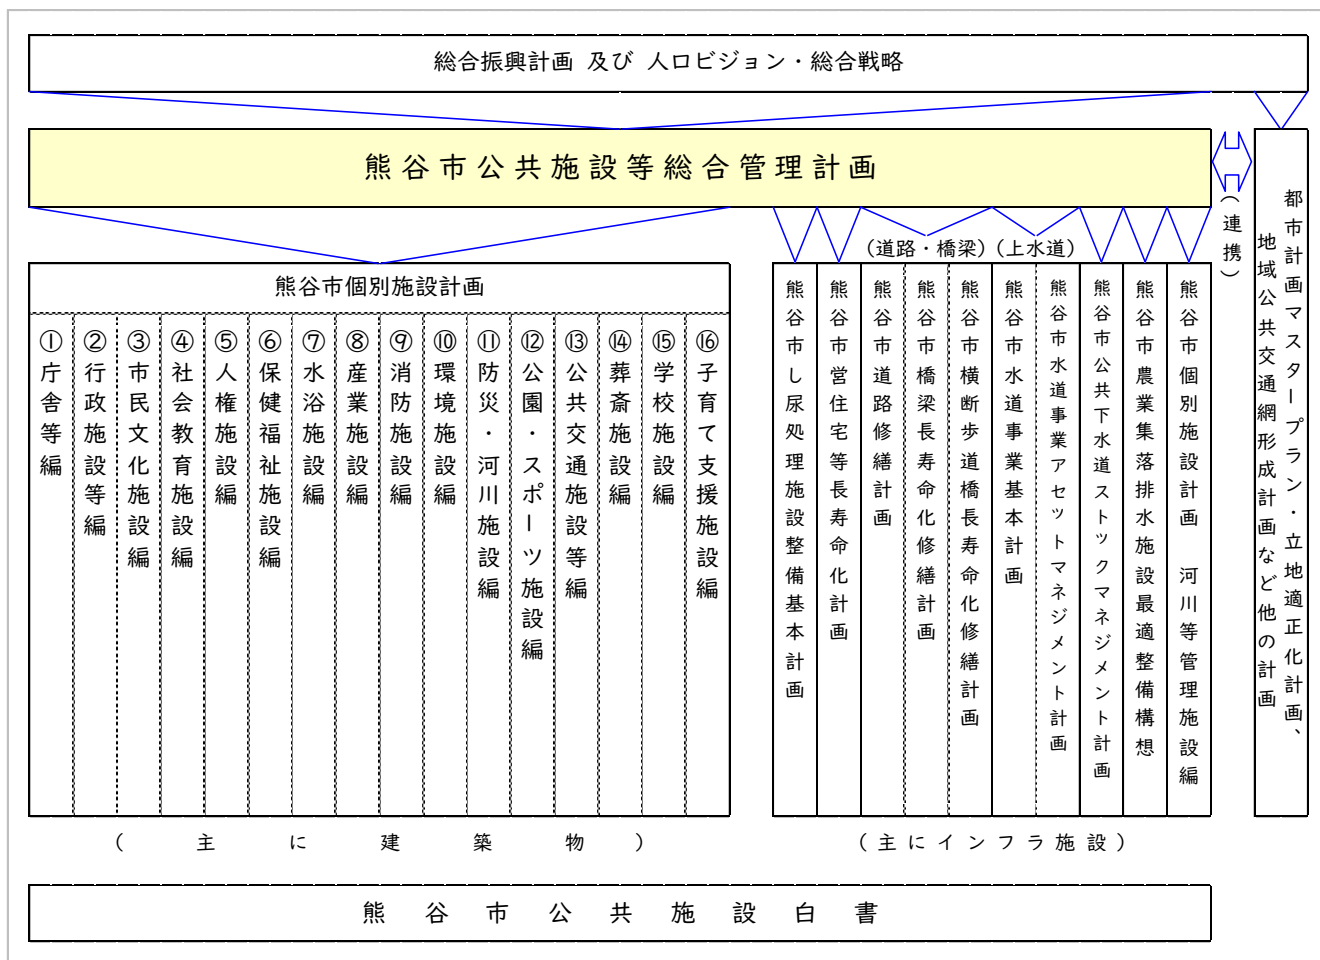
総合振興計画 及び 人口ビジョン・総合戦略

熊谷市公共施設等総合管理計画

（連携）

都市計画マスタープラン・立地適正化計画、地域公共交通網形成計画など他の計画

熊谷市個別施設計画

①庁舎等編

②行政施設等編

③市民文化施設編

④社会教育施設編

⑤人権施設編

⑥保健福祉施設編

⑦水浴施設編

⑧産業施設編

⑨消防施設編

⑩環境施設編

⑪防災・河川施設編

⑫公園・スポーツ施設編

⑬公共交通施設等編

⑭葬斎施設編

⑮学校施設編

⑯子育て支援施設編

（主に建築物）

（道路・橋梁）（上水道）

熊谷市し尿処理施設整備基本計画

熊谷市営住宅等長寿命化計画

熊谷市道路修繕計画

熊谷市橋梁長寿命化修繕計画

熊谷市横断歩道橋長寿命化修繕計画

熊谷市水道事業基本計画

熊谷市水道事業アセットマネジメント計画

熊谷市公共下水道ストックマネジメント計画

熊谷市農業集落排水施設最適整備構想

熊谷市個別施設計画 河川等管理施設編

（主にインフラ施設）

熊谷市公共施設白書